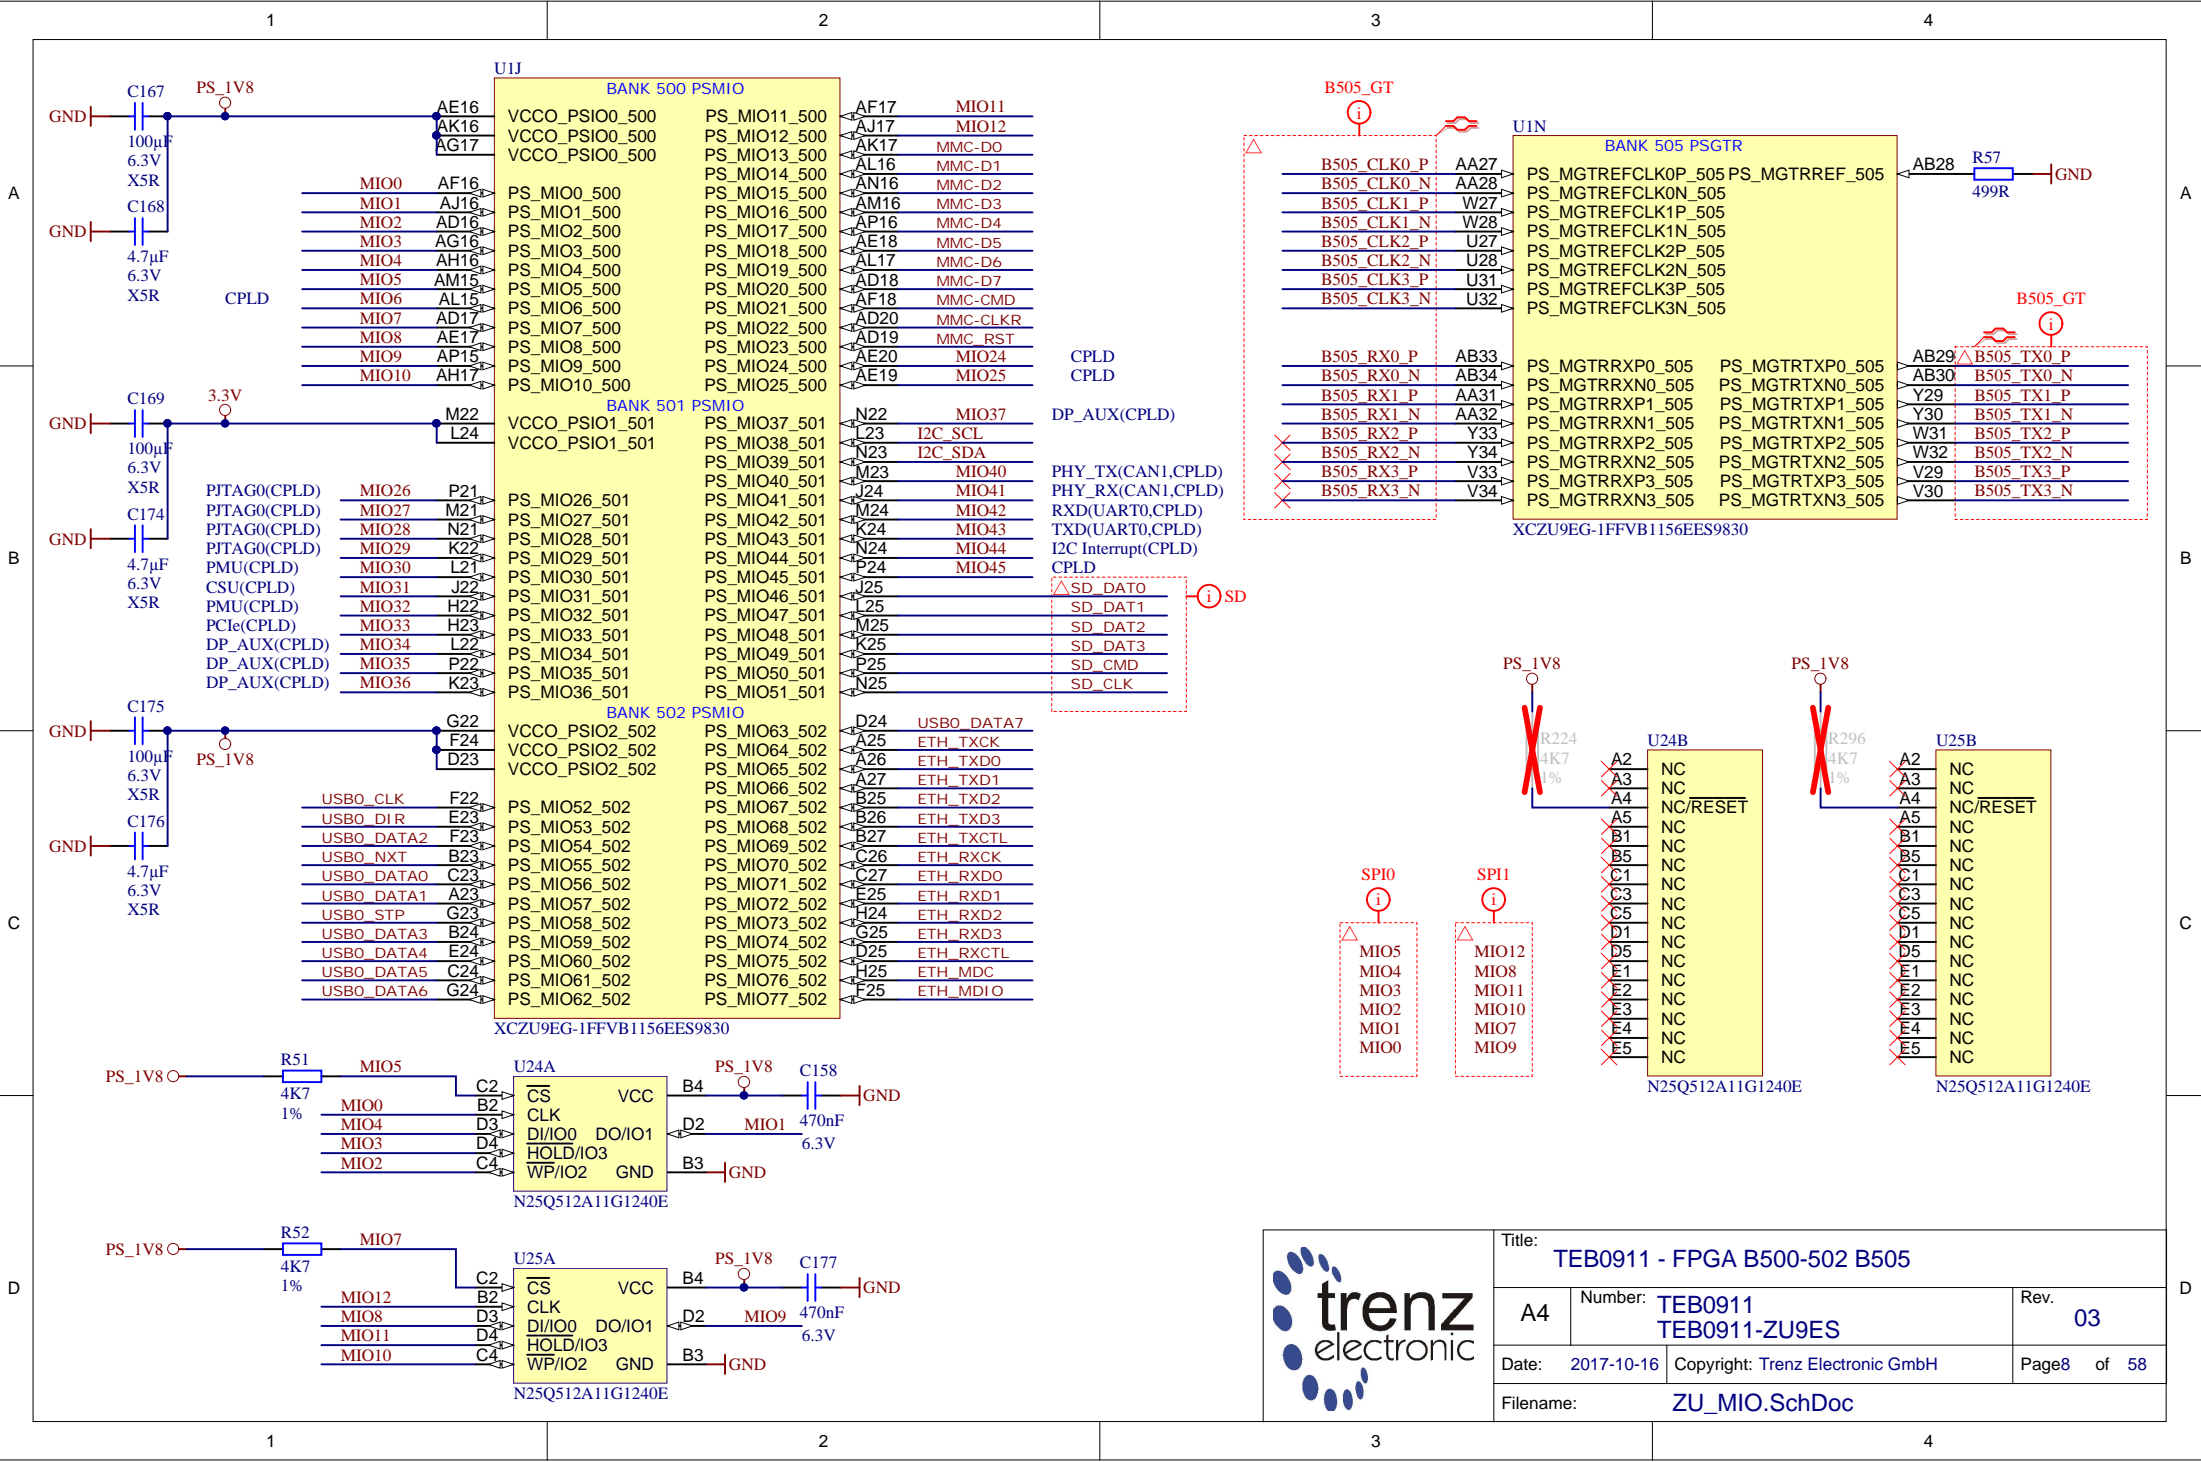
1 2 3 4

A B C D

U1J
BANK 500 PSMIO

GND C167 100µF 6.3V X5R PS_1V8
GND C168 4.7µF 6.3V X5R
CPLD

AE16 VCCO_PSIO0_500
AK16 VCCO_PSIO0_500
AG17 VCCO_PSIO0_500

| Net | Pin | Name |
|---|---|---|
| MIO0 | AF16 | PS_MIO0_500 |
| MIO1 | AJ16 | PS_MIO1_500 |
| MIO2 | AD16 | PS_MIO2_500 |
| MIO3 | AG16 | PS_MIO3_500 |
| MIO4 | AH16 | PS_MIO4_500 |
| MIO5 | AM15 | PS_MIO5_500 |
| MIO6 | AL15 | PS_MIO6_500 |
| MIO7 | AD17 | PS_MIO7_500 |
| MIO8 | AE17 | PS_MIO8_500 |
| MIO9 | AP15 | PS_MIO9_500 |
| MIO10 | AH17 | PS_MIO10_500 |

| Name | Pin | Net |
|---|---|---|
| PS_MIO11_500 | AF17 | MIO11 |
| PS_MIO12_500 | AJ17 | MIO12 |
| PS_MIO13_500 | AK17 | MMC-DO |
| PS_MIO14_500 | AL16 | MMC-D1 |
| PS_MIO15_500 | AN16 | MMC-D2 |
| PS_MIO16_500 | AM16 | MMC-D3 |
| PS_MIO17_500 | AP16 | MMC-D4 |
| PS_MIO18_500 | AE18 | MMC-D5 |
| PS_MIO19_500 | AL17 | MMC-D6 |
| PS_MIO20_500 | AD18 | MMC-D7 |
| PS_MIO21_500 | AF18 | MMC-CMD |
| PS_MIO22_500 | AD20 | MMC-CLKR |
| PS_MIO23_500 | AD19 | MMC_RST |
| PS_MIO24_500 | AE20 | MIO24 |
| PS_MIO25_500 | AE19 | MIO25 |

CPLD
CPLD

BANK 501 PSMIO
GND C169 100µF 6.3V X5R 3.3V
GND C174 4.7µF 6.3V X5R
M22 VCCO_PSIO1_501
L24 VCCO_PSIO1_501

| Function | Net | Pin | Name |
|---|---|---|---|
| PJTAG0(CPLD) | MIO26 | P21 | PS_MIO26_501 |
| PJTAG0(CPLD) | MIO27 | M21 | PS_MIO27_501 |
| PJTAG0(CPLD) | MIO28 | N21 | PS_MIO28_501 |
| PJTAG0(CPLD) | MIO29 | K22 | PS_MIO29_501 |
| PMU(CPLD) | MIO30 | L21 | PS_MIO30_501 |
| CSU(CPLD) | MIO31 | J22 | PS_MIO31_501 |
| PMU(CPLD) | MIO32 | H22 | PS_MIO32_501 |
| PCIe(CPLD) | MIO33 | H23 | PS_MIO33_501 |
| DP_AUX(CPLD) | MIO34 | L22 | PS_MIO34_501 |
| DP_AUX(CPLD) | MIO35 | P22 | PS_MIO35_501 |
| DP_AUX(CPLD) | MIO36 | K23 | PS_MIO36_501 |

| Name | Pin | Net | Function |
|---|---|---|---|
| PS_MIO37_501 | N22 | MIO37 | DP_AUX(CPLD) |
| PS_MIO38_501 | L23 | I2C_SCL | |
| PS_MIO39_501 | N23 | I2C_SDA | |
| PS_MIO40_501 | M23 | MIO40 | PHY_TX(CAN1,CPLD) |
| PS_MIO41_501 | J24 | MIO41 | PHY_RX(CAN1,CPLD) |
| PS_MIO42_501 | M24 | MIO42 | RXD(UART0,CPLD) |
| PS_MIO43_501 | K24 | MIO43 | TXD(UART0,CPLD) |
| PS_MIO44_501 | N24 | MIO44 | I2C Interrupt(CPLD) |
| PS_MIO45_501 | P24 | MIO45 | CPLD |
| PS_MIO46_501 | J25 | SD_DAT0 | |
| PS_MIO47_501 | L25 | SD_DAT1 | |
| PS_MIO48_501 | M25 | SD_DAT2 | |
| PS_MIO49_501 | K25 | SD_DAT3 | |
| PS_MIO50_501 | P25 | SD_CMD | |
| PS_MIO51_501 | N25 | SD_CLK | |

SD

BANK 502 PSMIO
GND C175 100µF 6.3V X5R PS_1V8
GND C176 4.7µF 6.3V X5R
G22 VCCO_PSIO2_502
F24 VCCO_PSIO2_502
D23 VCCO_PSIO2_502

| Net | Pin | Name |
|---|---|---|
| USB0_CLK | F22 | PS_MIO52_502 |
| USB0_DIR | E23 | PS_MIO53_502 |
| USB0_DATA2 | F23 | PS_MIO54_502 |
| USB0_NXT | B23 | PS_MIO55_502 |
| USB0_DATA0 | C23 | PS_MIO56_502 |
| USB0_DATA1 | A23 | PS_MIO57_502 |
| USB0_STP | G23 | PS_MIO58_502 |
| USB0_DATA3 | B24 | PS_MIO59_502 |
| USB0_DATA4 | E24 | PS_MIO60_502 |
| USB0_DATA5 | C24 | PS_MIO61_502 |
| USB0_DATA6 | G24 | PS_MIO62_502 |

| Name | Pin | Net |
|---|---|---|
| PS_MIO63_502 | D24 | USB0_DATA7 |
| PS_MIO64_502 | A25 | ETH_TXCK |
| PS_MIO65_502 | A26 | ETH_TXD0 |
| PS_MIO66_502 | A27 | ETH_TXD1 |
| PS_MIO67_502 | B25 | ETH_TXD2 |
| PS_MIO68_502 | B26 | ETH_TXD3 |
| PS_MIO69_502 | B27 | ETH_TXCTL |
| PS_MIO70_502 | C26 | ETH_RXCK |
| PS_MIO71_502 | C27 | ETH_RXD0 |
| PS_MIO72_502 | E25 | ETH_RXD1 |
| PS_MIO73_502 | H24 | ETH_RXD2 |
| PS_MIO74_502 | G25 | ETH_RXD3 |
| PS_MIO75_502 | D25 | ETH_RXCTL |
| PS_MIO76_502 | H25 | ETH_MDC |
| PS_MIO77_502 | F25 | ETH_MDIO |

XCZU9EG-1FFVB1156EES9830

B505_GT
U1N
BANK 505 PSGTR

| Net | Pin | Name |
|---|---|---|
| B505_CLK0_P | AA27 | PS_MGTREFCLK0P_505 |
| B505_CLK0_N | AA28 | PS_MGTREFCLK0N_505 |
| B505_CLK1_P | W27 | PS_MGTREFCLK1P_505 |
| B505_CLK1_N | W28 | PS_MGTREFCLK1N_505 |
| B505_CLK2_P | U27 | PS_MGTREFCLK2P_505 |
| B505_CLK2_N | U28 | PS_MGTREFCLK2N_505 |
| B505_CLK3_P | U31 | PS_MGTREFCLK3P_505 |
| B505_CLK3_N | U32 | PS_MGTREFCLK3N_505 |

PS_MGTREF_505 AB28 R57 499R GND
B505_GT

| Net | Pin | Name | Name | Pin | Net |
|---|---|---|---|---|---|
| B505_RX0_P | AB33 | PS_MGTRRXP0_505 | PS_MGTRTXP0_505 | AB29 | B505_TX0_P |
| B505_RX0_N | AB34 | PS_MGTRRXN0_505 | PS_MGTRTXN0_505 | AB30 | B505_TX0_N |
| B505_RX1_P | AA31 | PS_MGTRRXP1_505 | PS_MGTRTXP1_505 | Y30 | B505_TX1_P |
| B505_RX1_N | AA32 | PS_MGTRRXN1_505 | PS_MGTRTXN1_505 | Y30 | B505_TX1_N |
| B505_RX2_P | Y33 | PS_MGTRRXP2_505 | PS_MGTRTXP2_505 | W31 | B505_TX2_P |
| B505_RX2_N | Y34 | PS_MGTRRXN2_505 | PS_MGTRTXN2_505 | W32 | B505_TX2_N |
| B505_RX3_P | V33 | PS_MGTRRXP3_505 | PS_MGTRTXP3_505 | V29 | B505_TX3_P |
| B505_RX3_N | V34 | PS_MGTRRXN3_505 | PS_MGTRTXN3_505 | V30 | B505_TX3_N |

XCZU9EG-1FFVB1156EES9830

PS_1V8 R224 4K7 1% U24B
A2 A3 A4 A5 B1 B5 C1 C3 C5 D1 D5 E1 E2 E3 E4 E5
NC NC NC/RESET NC NC NC NC NC NC NC NC NC NC NC NC NC
N25Q512A11G1240E

PS_1V8 R296 4K7 1% U25B
A2 A3 A4 A5 B1 B5 C1 C3 C5 D1 D5 E1 E2 E3 E4 E5
NC NC NC/RESET NC NC NC NC NC NC NC NC NC NC NC NC NC
N25Q512A11G1240E

SPI0
MIO5 MIO4 MIO3 MIO2 MIO1 MIO0

SPI1
MIO12 MIO8 MIO11 MIO10 MIO7 MIO9

PS_1V8 R51 4K7 1% MIO5
U24A
C2 CS VCC B4 PS_1V8 C158 470nF 6.3V GND
MIO0 B2 CLK
MIO4 D3 DI/IO0 DO/IO1 D2 MIO1
MIO3 D4 HOLD/IO3
MIO2 C4 WP/IO2 GND B3 GND
N25Q512A11G1240E

PS_1V8 R52 4K7 1% MIO7
U25A
C2 CS VCC B4 PS_1V8 C177 470nF 6.3V GND
MIO12 B2 CLK
MIO8 D3 DI/IO0 DO/IO1 D2 MIO9
MIO11 D4 HOLD/IO3
MIO10 C4 WP/IO2 GND B3 GND
N25Q512A11G1240E

trenz electronic
Title: TEB0911 - FPGA B500-502 B505
A4 Number: TEB0911 TEB0911-ZU9ES Rev. 03
Date: 2017-10-16 Copyright: Trenz Electronic GmbH Page8 of 58
Filename: ZU_MIO.SchDoc